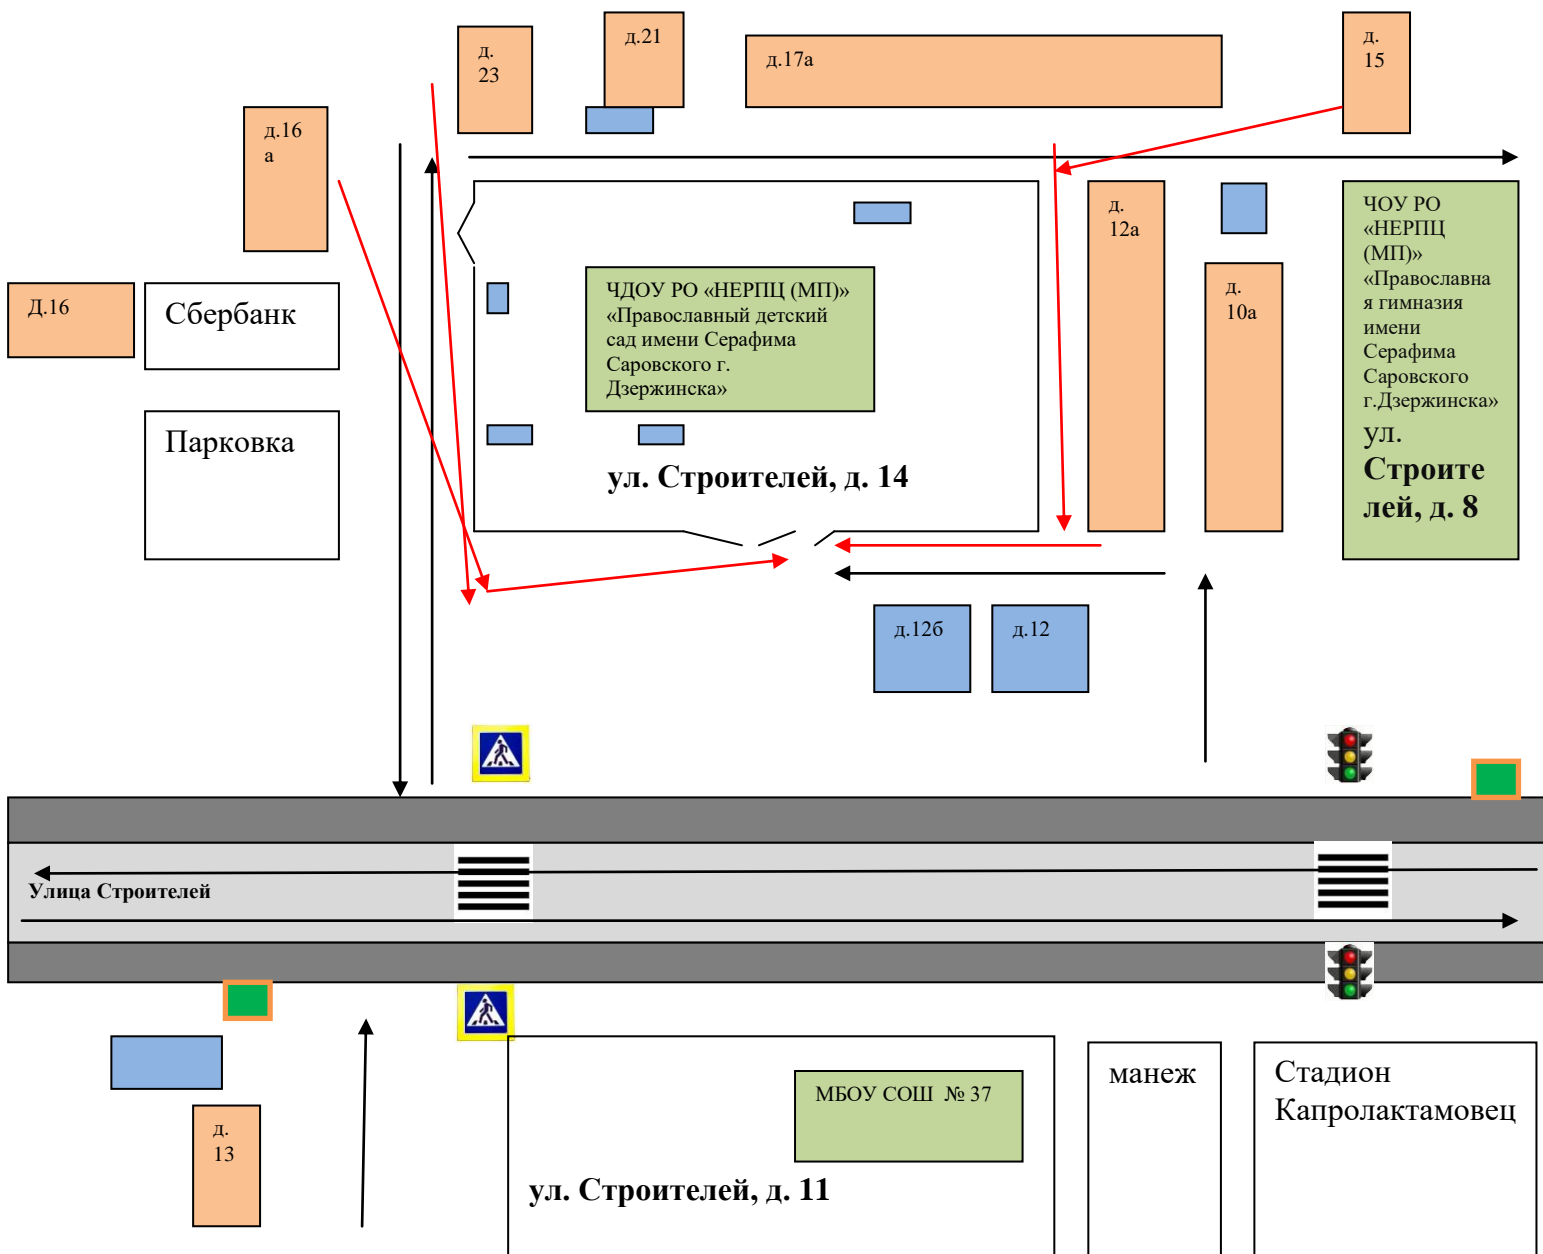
д. 23

д.21

д.17а

д. 15

д.16 а

Д.16

Сбербанк

Парковка

ЧДОУ РО «НЕРПЦ (МП)» «Православный детский сад имени Серафима Саровского г. Дзержинска»

ул. Строителей, д. 14

д. 12а

д. 10а

ЧОУ РО «НЕРПЦ (МП)» «Православная гимназия имени Серафима Саровского г.Дзержинска»

ул. Строителей, д. 8

д.12б

д.12

Улица Строителей

д. 13

МБОУ СОШ № 37

ул. Строителей, д. 11

манеж

Стадион Капролактамовец